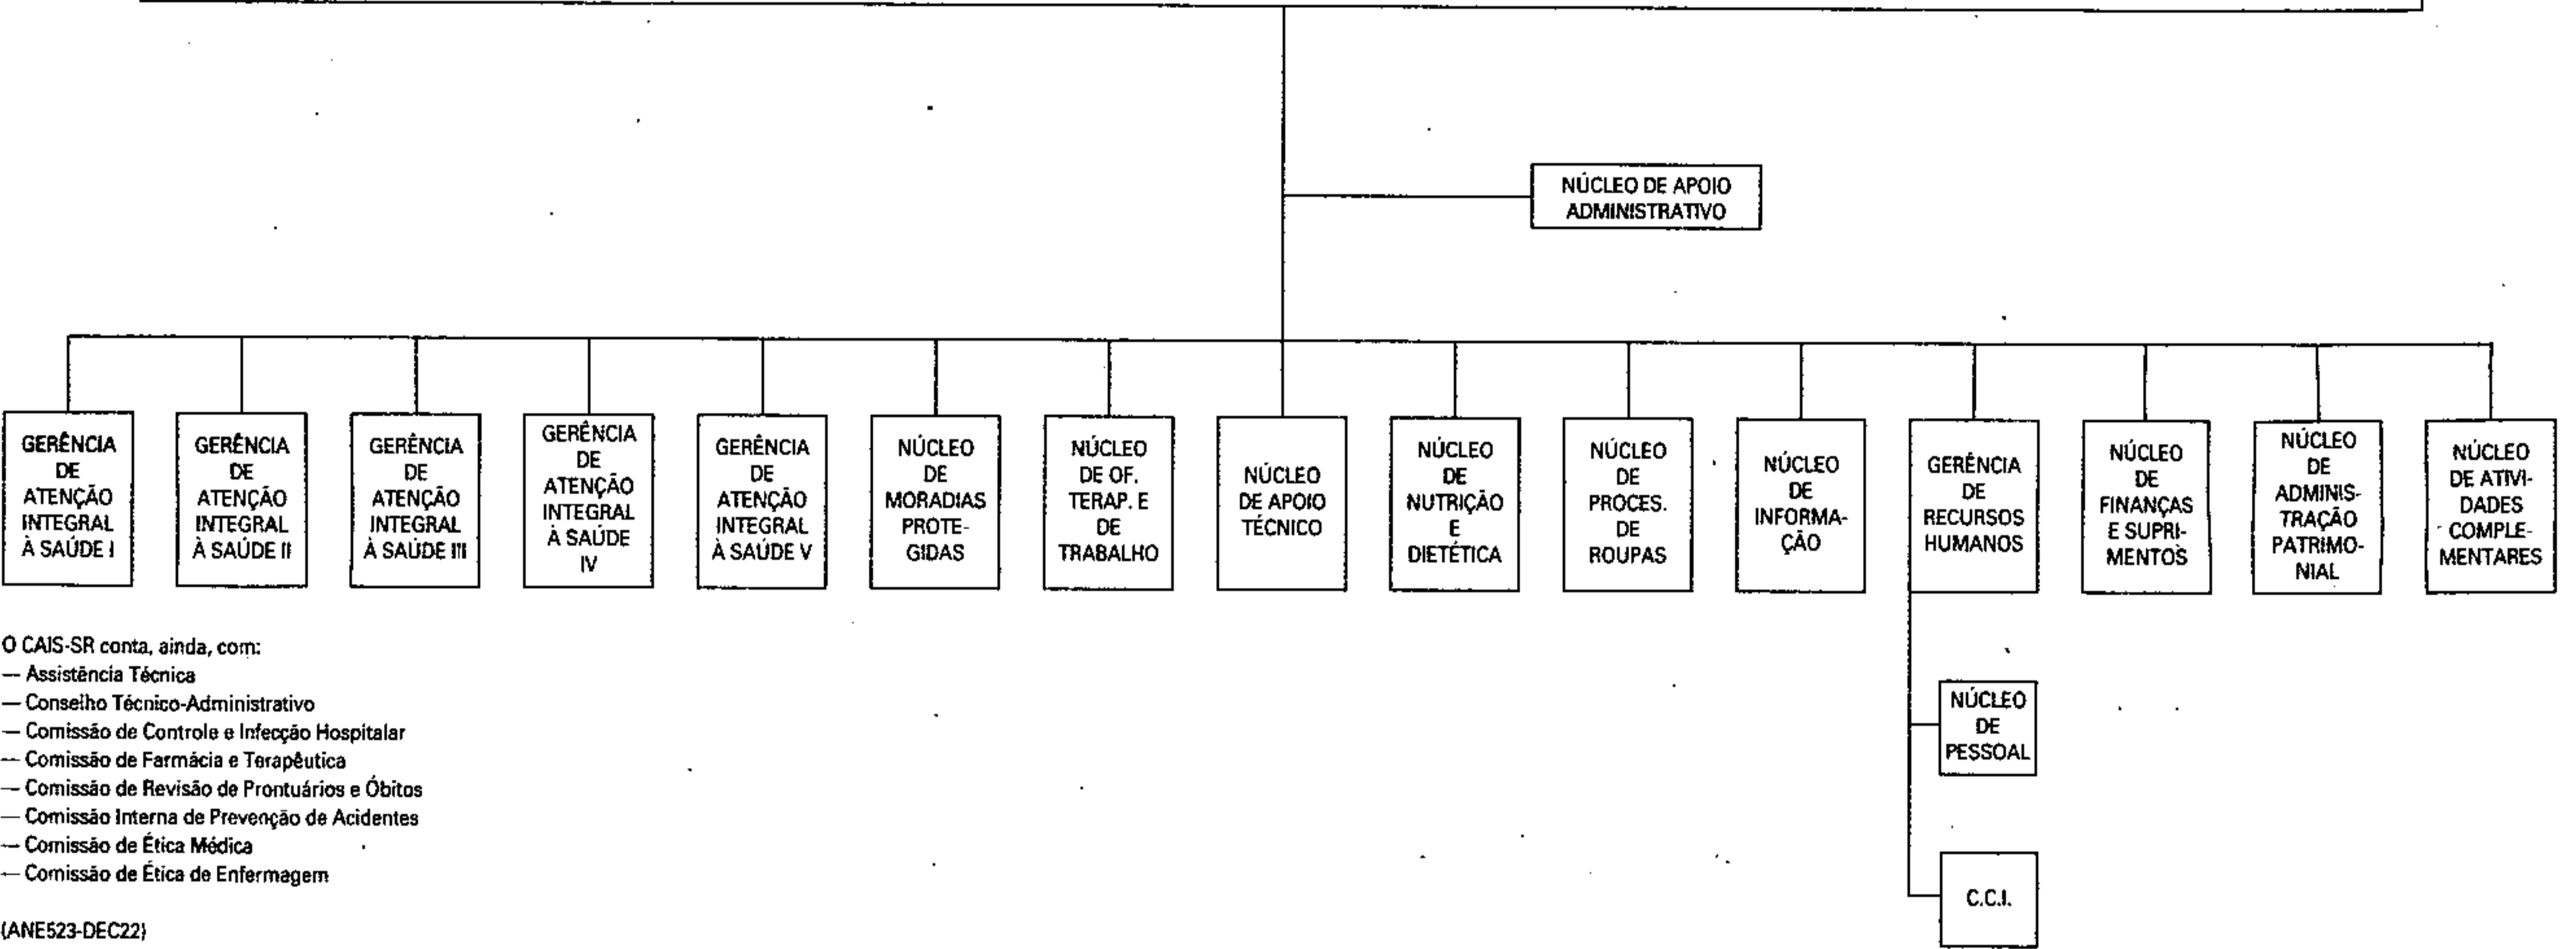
NÚCLEO DE APOIO ADMINISTRATIVO

GERÊNCIA DE ATENÇÃO INTEGRAL À SAÚDE I

GERÊNCIA DE ATENÇÃO INTEGRAL À SAÚDE II

GERÊNCIA DE ATENÇÃO INTEGRAL À SAÚDE III

GERÊNCIA DE ATENÇÃO INTEGRAL À SAÚDE IV

GERÊNCIA DE ATENÇÃO INTEGRAL À SAÚDE V

NÚCLEO DE MORADIAS PROTEGIDAS

NÚCLEO DE OF. TERAP. E DE TRABALHO

NÚCLEO DE APOIO TÉCNICO

NÚCLEO DE NUTRIÇÃO E DIETÉTICA

NÚCLEO DE PROCES. DE ROUPAS

NÚCLEO DE INFORMAÇÃO

GERÊNCIA DE RECURSOS HUMANOS

NÚCLEO DE FINANÇAS E SUPRIMENTOS

NÚCLEO DE ADMINISTRAÇÃO PATRIMONIAL

NÚCLEO DE ATIVIDADES COMPLEMENTARES

NÚCLEO DE PESSOAL

C.C.I.

O CAIS-SR conta, ainda, com:
— Assistência Técnica
— Conselho Técnico-Administrativo
— Comissão de Controle e Infecção Hospitalar
— Comissão de Farmácia e Terapêutica
— Comissão de Revisão de Prontuários e Óbitos
— Comissão Interna de Prevenção de Acidentes
— Comissão de Ética Médica
— Comissão de Ética de Enfermagem

(ANE523-DEC22)